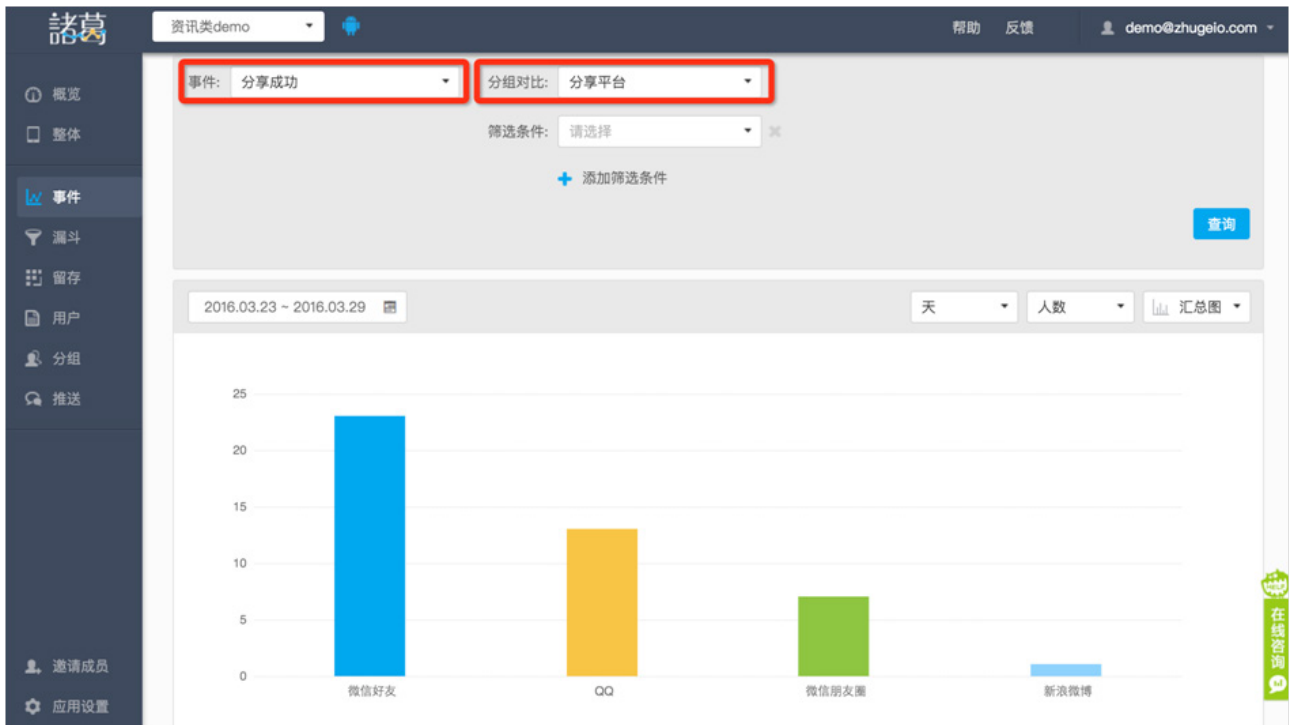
諸葛

资讯类demo

帮助 反馈 demo@zhugeio.com

概览
整体
事件
漏斗
留存
用户
分组
推送

事件: 分享成功

分组对比: 分享平台

筛选条件: 请选择

添加筛选条件

查询

2016.03.23 ~ 2016.03.29

天 人数 汇总图

25
20
15
10
5
0

微信好友 QQ 微信朋友圈 新浪微博

邀请成员
应用设置

在线咨询